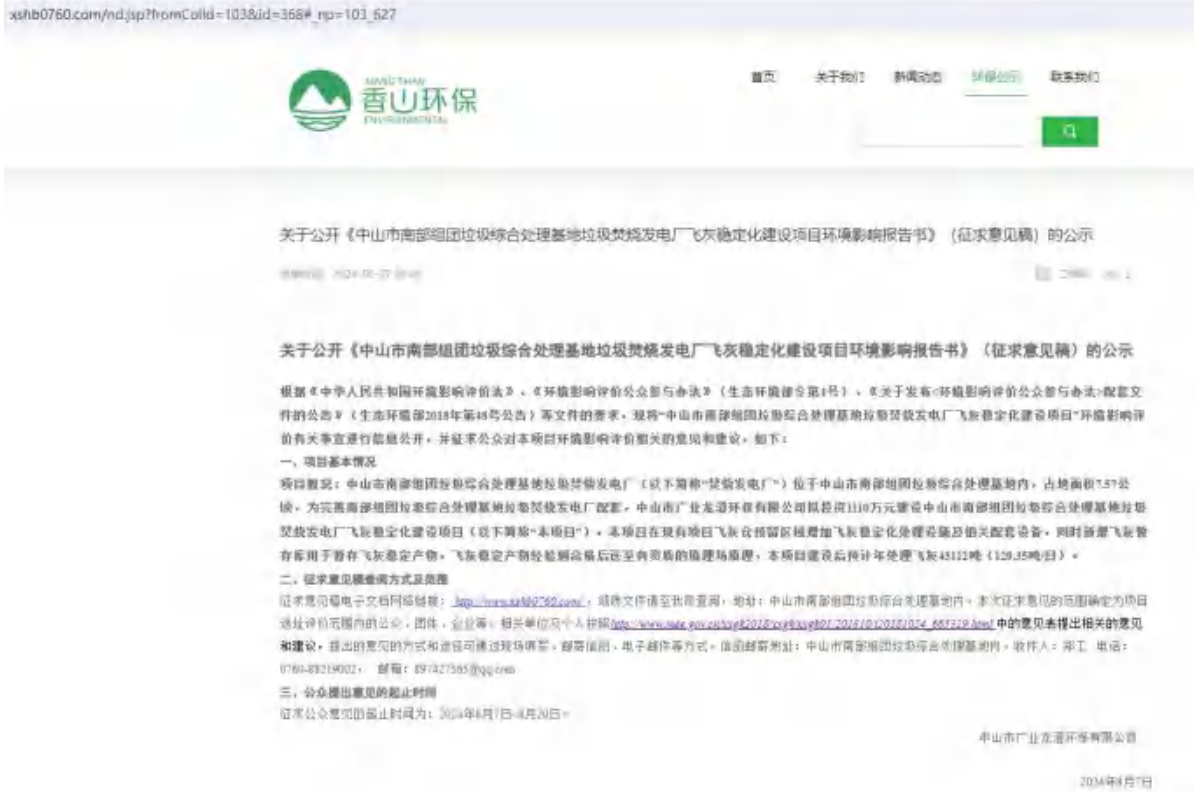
xshb0760.com/nd.jsp?fromColId=103&id=368#_np=103_627

XIANG SHAN
香山环保
ENVIRONMENTAL

首页　关于我们　新闻动态　环保公示　联系我们

关于公开《中山市南部组团垃圾综合处理基地垃圾焚烧发电厂飞灰稳定化建设项目环境影响报告书》（征求意见稿）的公示

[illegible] 2024-06-27 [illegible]

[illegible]

关于公开《中山市南部组团垃圾综合处理基地垃圾焚烧发电厂飞灰稳定化建设项目环境影响报告书》（征求意见稿）的公示

根据《中华人民共和国环境影响评价法》、《环境影响评价公众参与办法》（生态环境部令第4号）、《关于发布<环境影响评价公众参与办法>配套文件的公告》（生态环境部2018年第48号公告）等文件的要求，现将"中山市南部组团垃圾综合处理基地垃圾焚烧发电厂飞灰稳定化建设项目"环境影响评价有关事宜进行信息公开，并征求公众对本项目环境影响评价相关的意见和建议，如下：

一、项目基本情况

项目概况：中山市南部组团垃圾综合处理基地垃圾焚烧发电厂（以下简称"焚烧发电厂"）位于中山市南部组团垃圾综合处理基地内，占地面积7.57公顷，为完善南部组团垃圾综合处理基地焚烧发电厂配套，中山市广业龙澄环保有限公司拟投资1110万元建设中山市南部组团垃圾综合处理基地垃圾焚烧发电厂飞灰稳定化建设项目（以下简称"本项目"），本项目在现有项目飞灰仓储暂区域增加飞灰稳定化处理设施及相关配套设备，同时新建飞灰暂存库用于暂存飞灰稳定产物，飞灰稳定产物经检测合格后运至有资质的填埋场填埋，本项目建设后预计年处理飞灰43112吨（129.35吨/日）。

二、征求意见稿查阅方式及范围

征求意见稿电子文档网络链接：http://www.xshb0760.com/，纸质文件请至我司查阅，地址：中山市南部组团垃圾综合处理基地内。本次征求意见的范围确定为项目选址评价范围内的公众，团体，企业等。相关单位及个人按照http://www.mee.gov.cn/xxgk2018/xxgk/xxgk01/201810/t20181024_665329.html 中的意见表提出相关的意见和建议，提出的意见的方式和途径可通过现场索取、邮寄信函、电子邮件等方式，信函邮寄地址：中山市南部组团垃圾综合处理基地内，收件人：周工　电话：0760-88219002，　邮箱：897427565@qq.com

三、公众提出意见的起止时间

征求公众意见的起止时间为：2024年6月7日-6月20日。

中山市广业龙澄环保有限公司

2024年6月7日